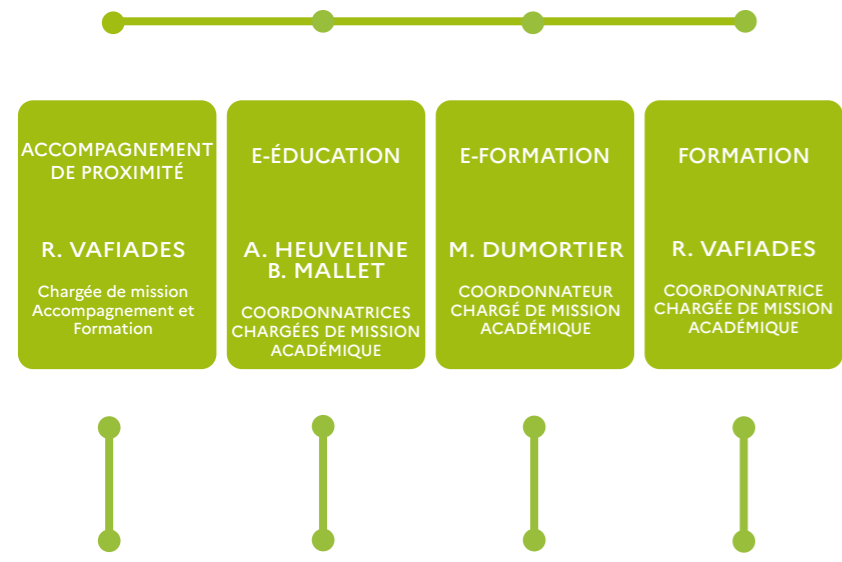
ACCOMPAGNEMENT DE PROXIMITÉ

R. VAFIADES

Chargée de mission Accompagnement et Formation

E-ÉDUCATION

A. HEUVELINE
B. MALLET

COORDONNATRICES CHARGÉES DE MISSION ACADÉMIQUE

E-FORMATION

M. DUMORTIER

COORDONNATEUR CHARGÉ DE MISSION ACADÉMIQUE

FORMATION

R. VAFIADES

COORDONNATRICE CHARGÉE DE MISSION ACADÉMIQUE